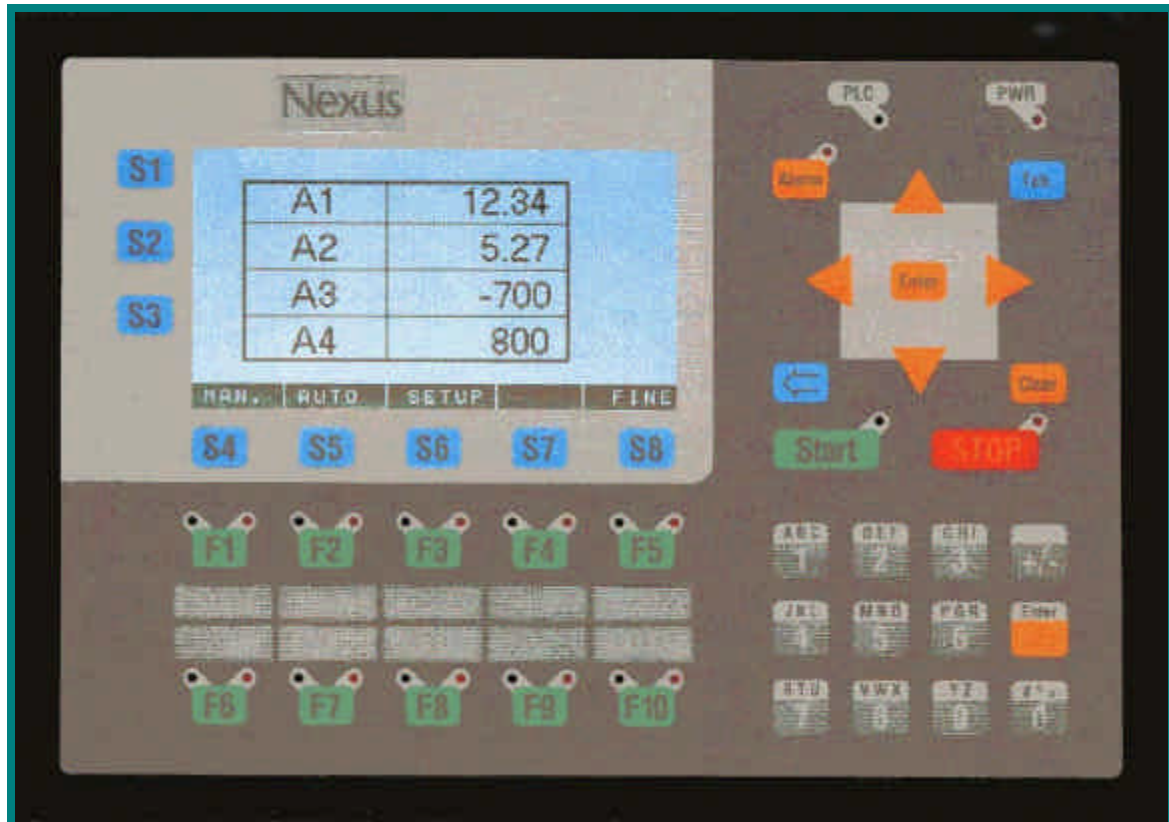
Nexus

PLC
PWR

S1
S2
S3

| A1 | 12.34 |
|---|---|
| A2 | 5.27 |
| A3 | -700 |
| A4 | 800 |

MAN. AUTO. SETUP FINE

S4 S5 S6 S7 S8

Alarm
Esc
Enter
Clear
Start
STOP

F1 F2 F3 F4 F5
F6 F7 F8 F9 F10

ABC 1
DEF 2
GHI 3
+/-
JKL 4
MNO 5
PQR 6
Enter
STU 7
VWX 8
YZ 9
0